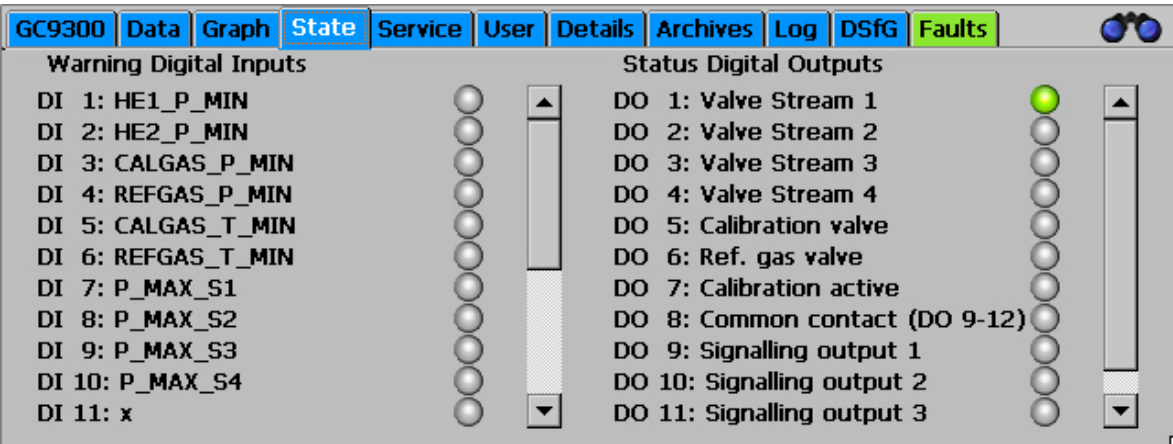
GC9300 | Data | Graph | State | Service | User | Details | Archives | Log | DSfG | Faults

Warning Digital Inputs

DI 1: HE1_P_MIN
DI 2: HE2_P_MIN
DI 3: CALGAS_P_MIN
DI 4: REFGAS_P_MIN
DI 5: CALGAS_T_MIN
DI 6: REFGAS_T_MIN
DI 7: P_MAX_S1
DI 8: P_MAX_S2
DI 9: P_MAX_S3
DI 10: P_MAX_S4
DI 11: x

Status Digital Outputs

DO 1: Valve Stream 1
DO 2: Valve Stream 2
DO 3: Valve Stream 3
DO 4: Valve Stream 4
DO 5: Calibration valve
DO 6: Ref. gas valve
DO 7: Calibration active
DO 8: Common contact (DO 9-12)
DO 9: Signalling output 1
DO 10: Signalling output 2
DO 11: Signalling output 3